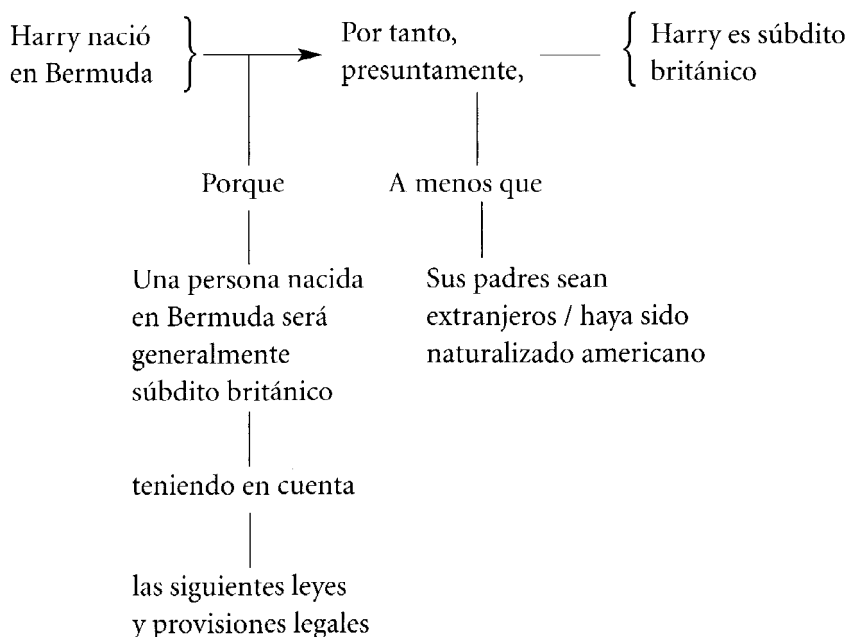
Harry nació en Bermuda

Por tanto, presuntamente,

Harry es súbdito británico

Porque

A menos que

Una persona nacida en Bermuda será generalmente súbdito británico

Sus padres sean extranjeros / haya sido naturalizado americano

teniendo en cuenta

las siguientes leyes y provisiones legales